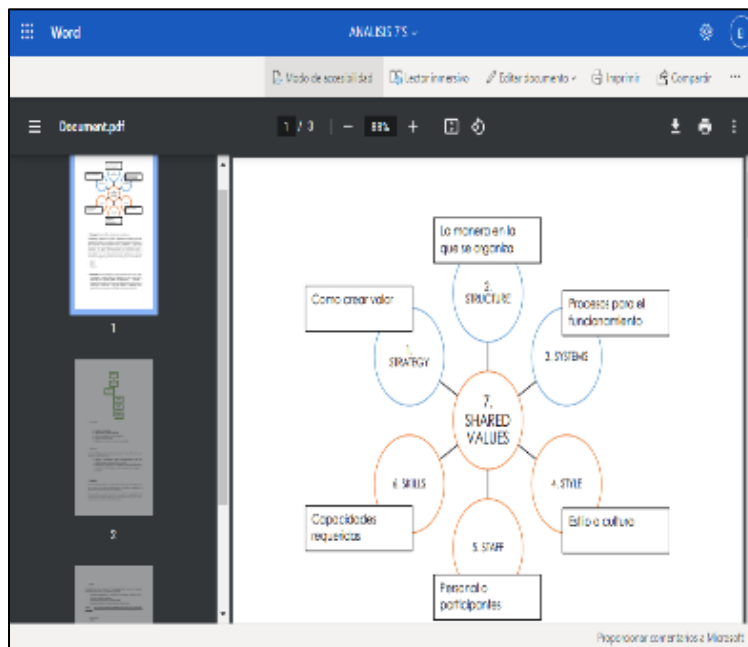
Word

ANALISIS 7'S

Modo de accesibilidad

Lector inmersivo

Editar documento

Imprimir

Compartir

···

Document.pdf

1 / 3

—

88%

+

1

2

La manera en la que se organiza

2. STRUCTURE

Como crear valor

Procesos para el funcionamiento

1. STRATEGY

3. SYSTEMS

7. SHARED VALUES

6. SKILLS

4. STYLE

Capacidades requeridas

Estilo o cultura

5. STAFF

Personal o participantes

Proporcionar comentarios a Microsoft